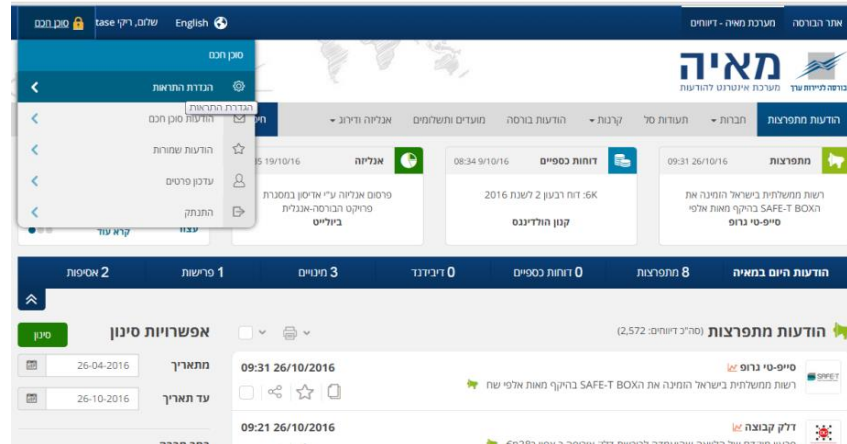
סוכן חכם שלום, ריקי tase English

מערכת מאיה - דיווחים אתר הבורסה

סוכן חכם

הגדרת התראות
הגדרת התראות

הודעות סוכן חכם

הודעות שמורות

עדכון פרטים

התנתק

מאיה מערכת איתור להודעות הבורסה לניירות ערך

הודעות מתפרצות חברות תעודות סל קרנות הודעות בורסה מועדים ותשלומים אנליזה ודירוג

מתפרצות 09:31 26/10/16
רשות ממשלתית בישראל הזמינה את הSAFE-T BOX בהיקף מאות אלפי
סייפ-טי גרופ

דוחות כספיים 08:34 9/10/16
6K: דוח רבעון 2 לשנת 2016
קנון הולדינגס

אנליזה 19/10/16
פרסום אנליזה ע"י אדיסון במסגרת פרויקט הבורסה-אנגלית
ביולייט

עצוו קרא עוד

הודעות היום במאיה 8 מתפרצות 0 דוחות כספיים 0 דיבידנד 3 מינויים 1 פרישות 2 אסיפות

הודעות מתפרצות (סה"כ דיווחים: 2,572)

סייפ-טי גרופ
09:31 26/10/2016
רשות ממשלתית בישראל הזמינה את הSAFE-T BOX בהיקף מאות אלפי שח

דלק קבוצה
09:21 26/10/2016

אפשרויות סינון סינון
מתאריך 26-04-2016
עד תאריך 26-10-2016